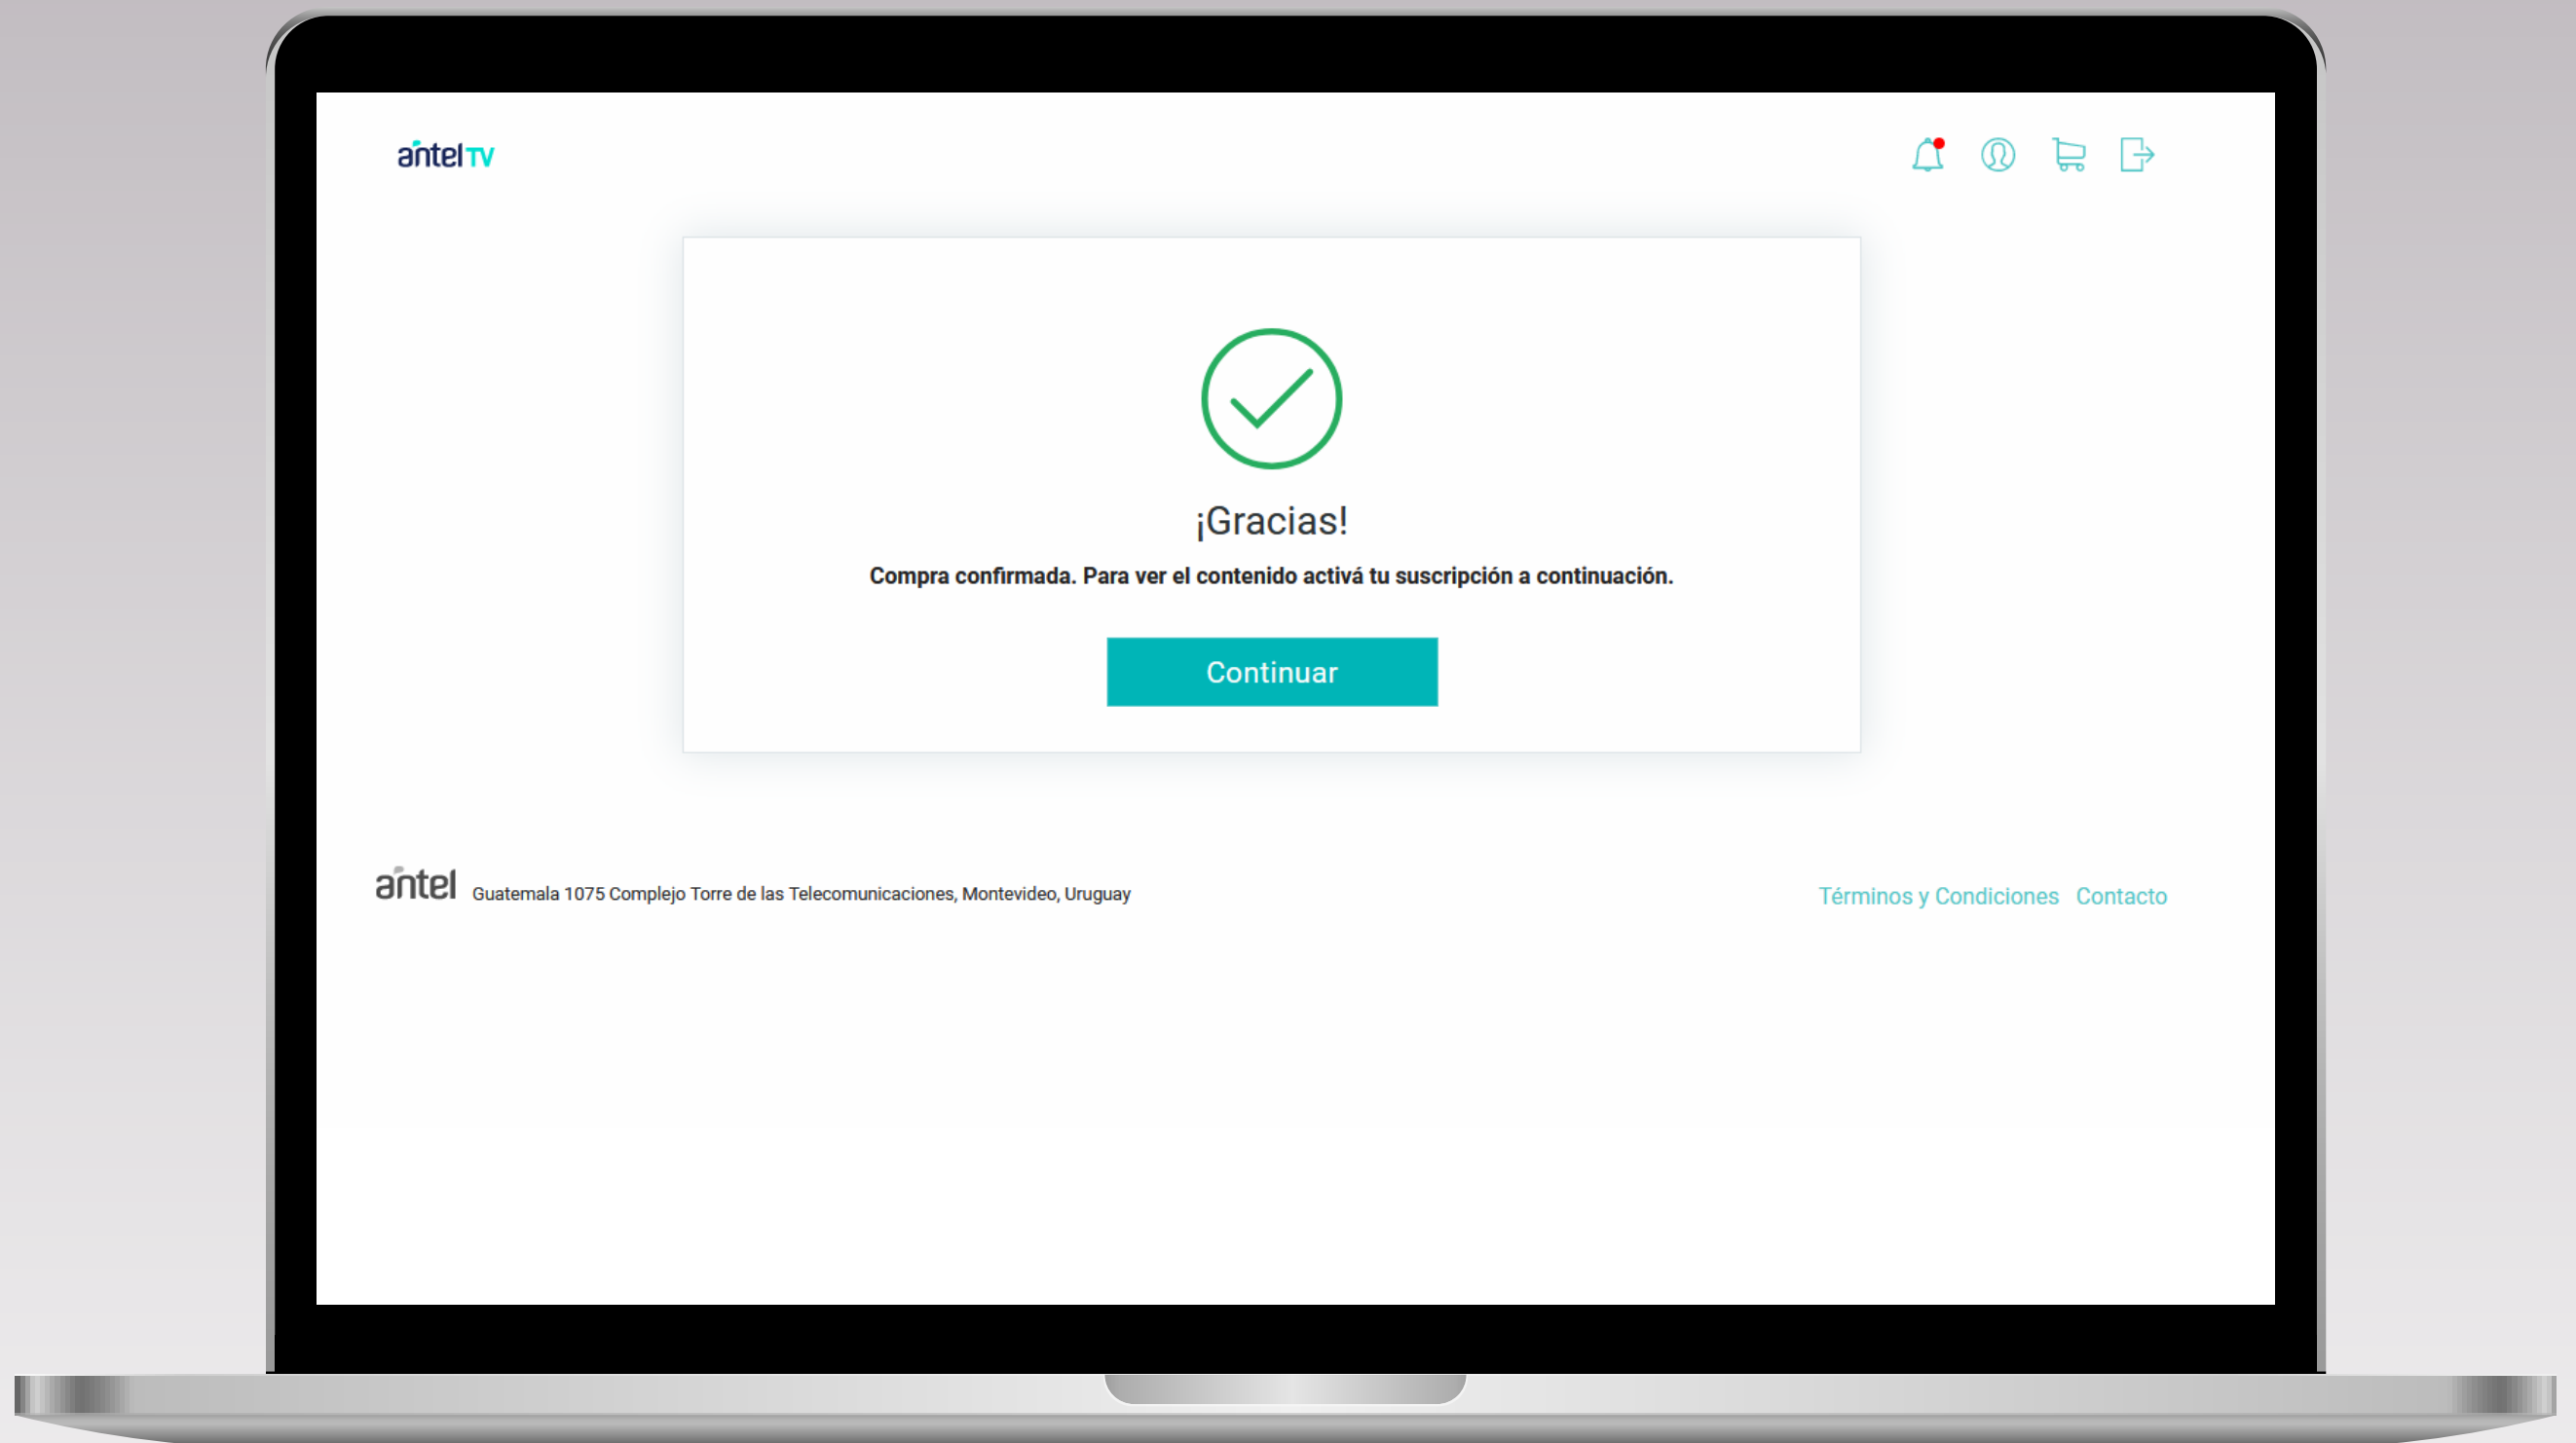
antel TV

¡Gracias!

Compra confirmada. Para ver el contenido activá tu suscripción a continuación.

Continuar

antel Guatemala 1075 Complejo Torre de las Telecomunicaciones, Montevideo, Uruguay

Términos y Condiciones Contacto